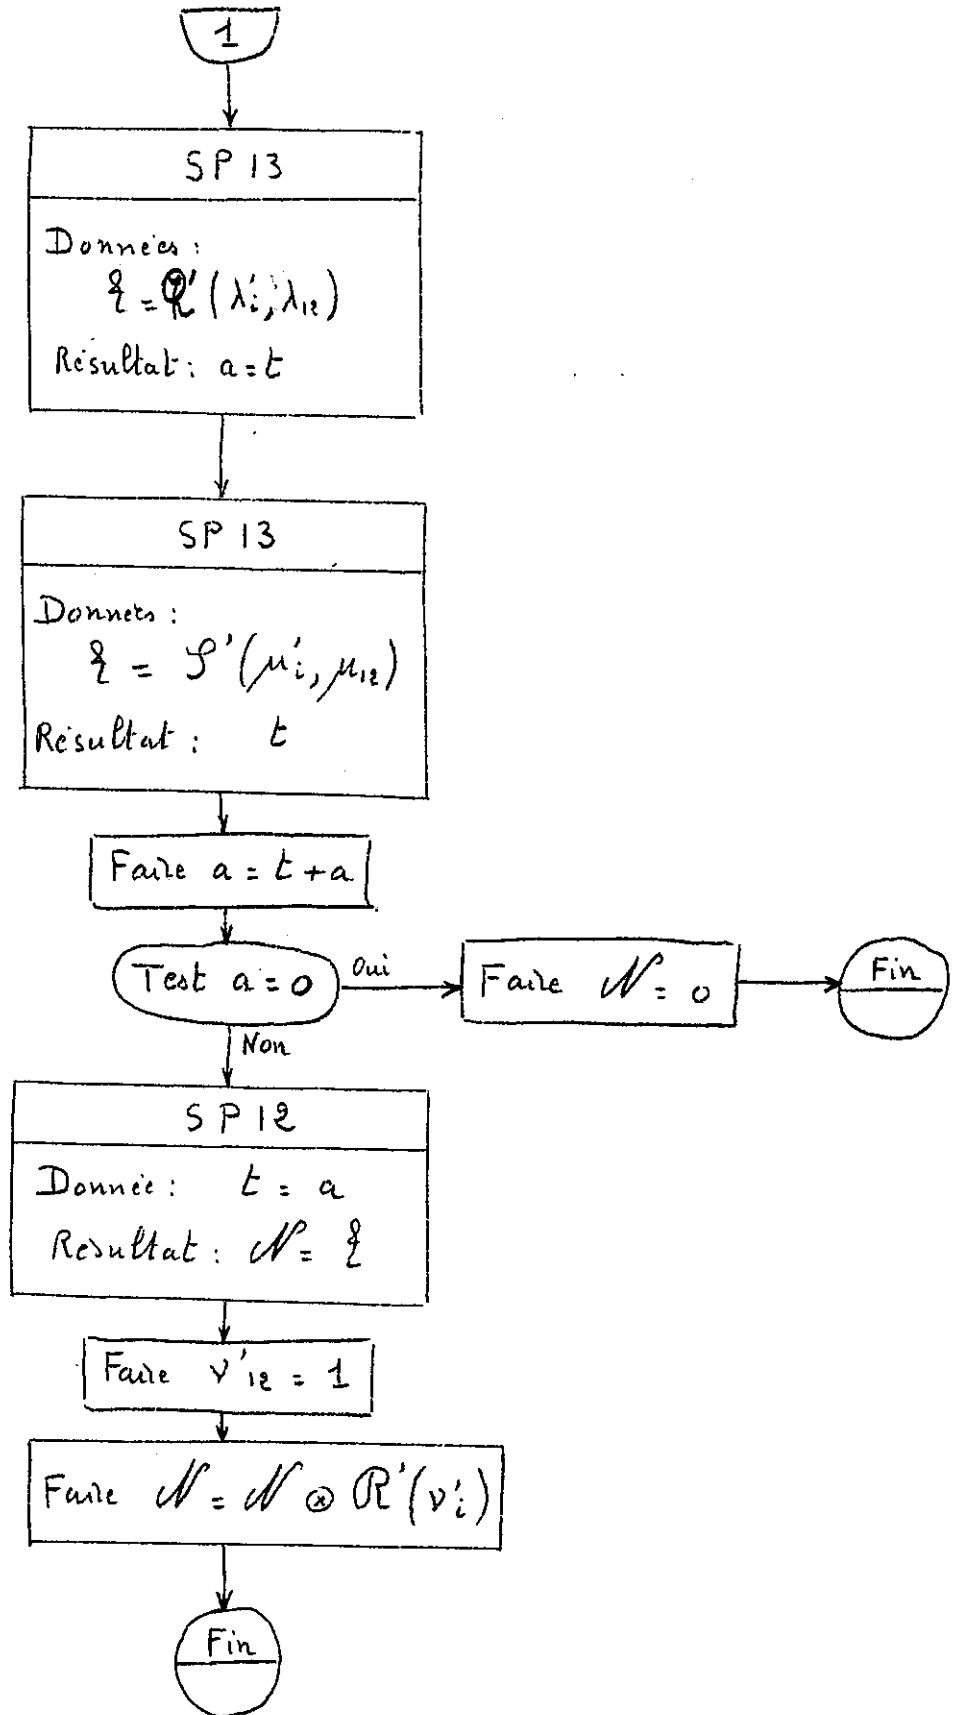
1

SP 13

Donnees :
$\xi = \mathcal{R}'(\lambda'_i ; \lambda_{12})$
Résultat : $a = t$

SP 13

Donnees :
$\xi = \mathcal{S}'(\mu'_i , \mu_{12})$
Résultat : $t$

Faire $a = t + a$

Test $a = 0$

Oui

Faire $\mathcal{N} = 0$

Fin

Non

SP 12

Donnée : $t = a$
Resultat : $\mathcal{N} = \xi$

Faire $\nu'_{12} = 1$

Faire $\mathcal{N} = \mathcal{N} \otimes \mathcal{R}'(\nu'_i)$

Fin